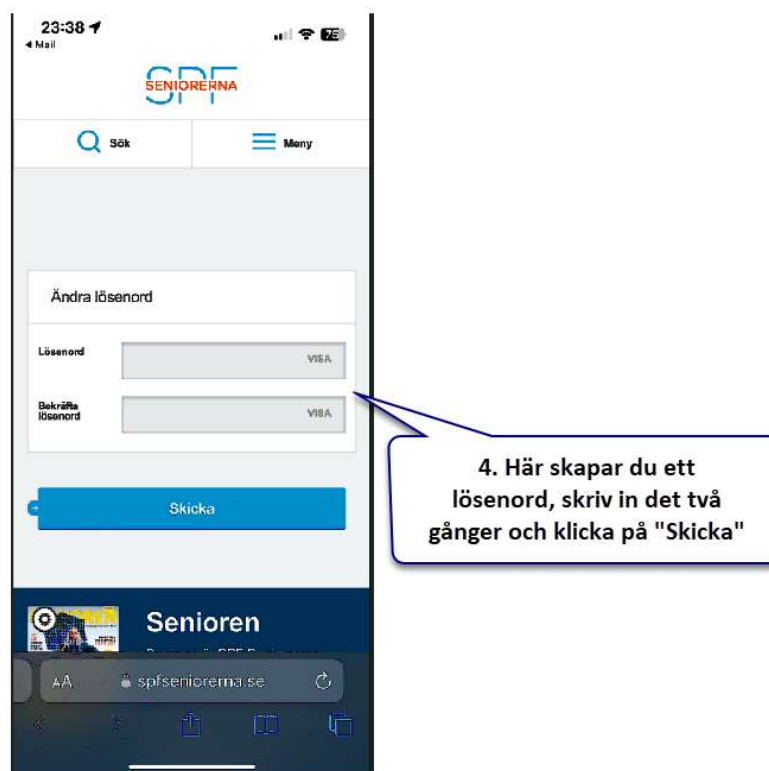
23:38
◂ Mail
75

SPF
SENIORERNA

Sök
Meny

Ändra lösenord

Lösenord
VISA

Bekräfta lösenord
VISA

Skicka

4. Här skapar du ett lösenord, skriv in det två gånger och klicka på "Skicka"

Senioren
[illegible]

AA
spfseniorerna.se